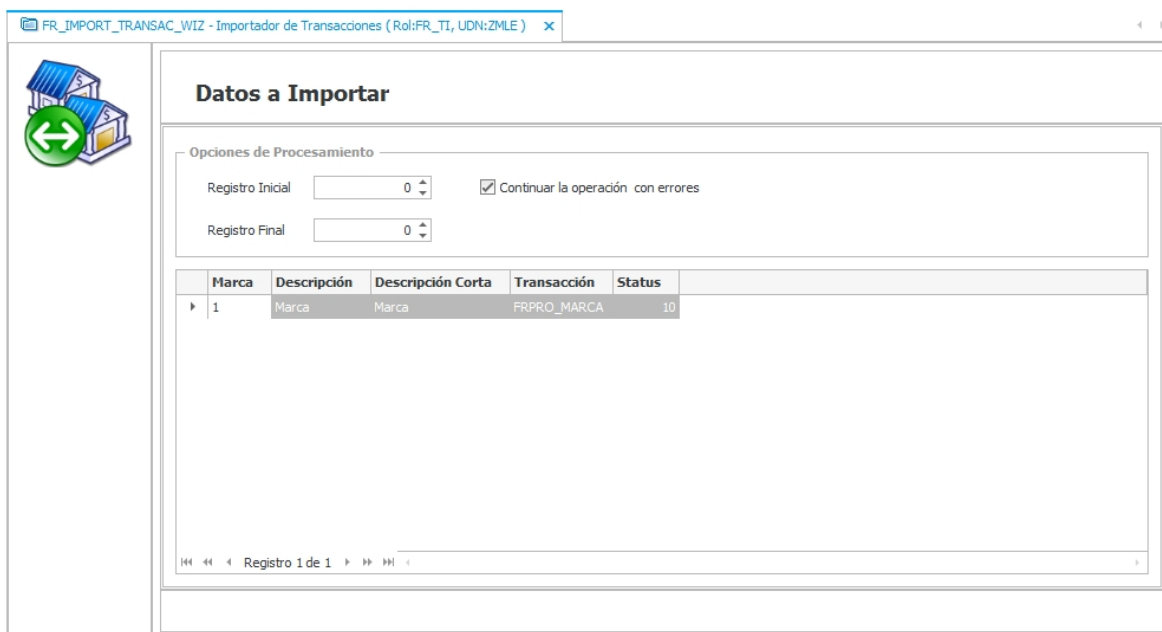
FR_IMPORT_TRANSAC_WIZ - Importador de Transacciones ( Rol:FR_TI, UDN:ZMLE ) ×

Datos a Importar

Opciones de Procesamiento

Registro Inicial 0

Continuar la operación con errores

Registro Final 0

| Marca | Descripción | Descripción Corta | Transacción | Status |
|---|---|---|---|---|
| 1 | Marca | Marca | FRPRO_MARCA | 10 |

Registro 1 de 1